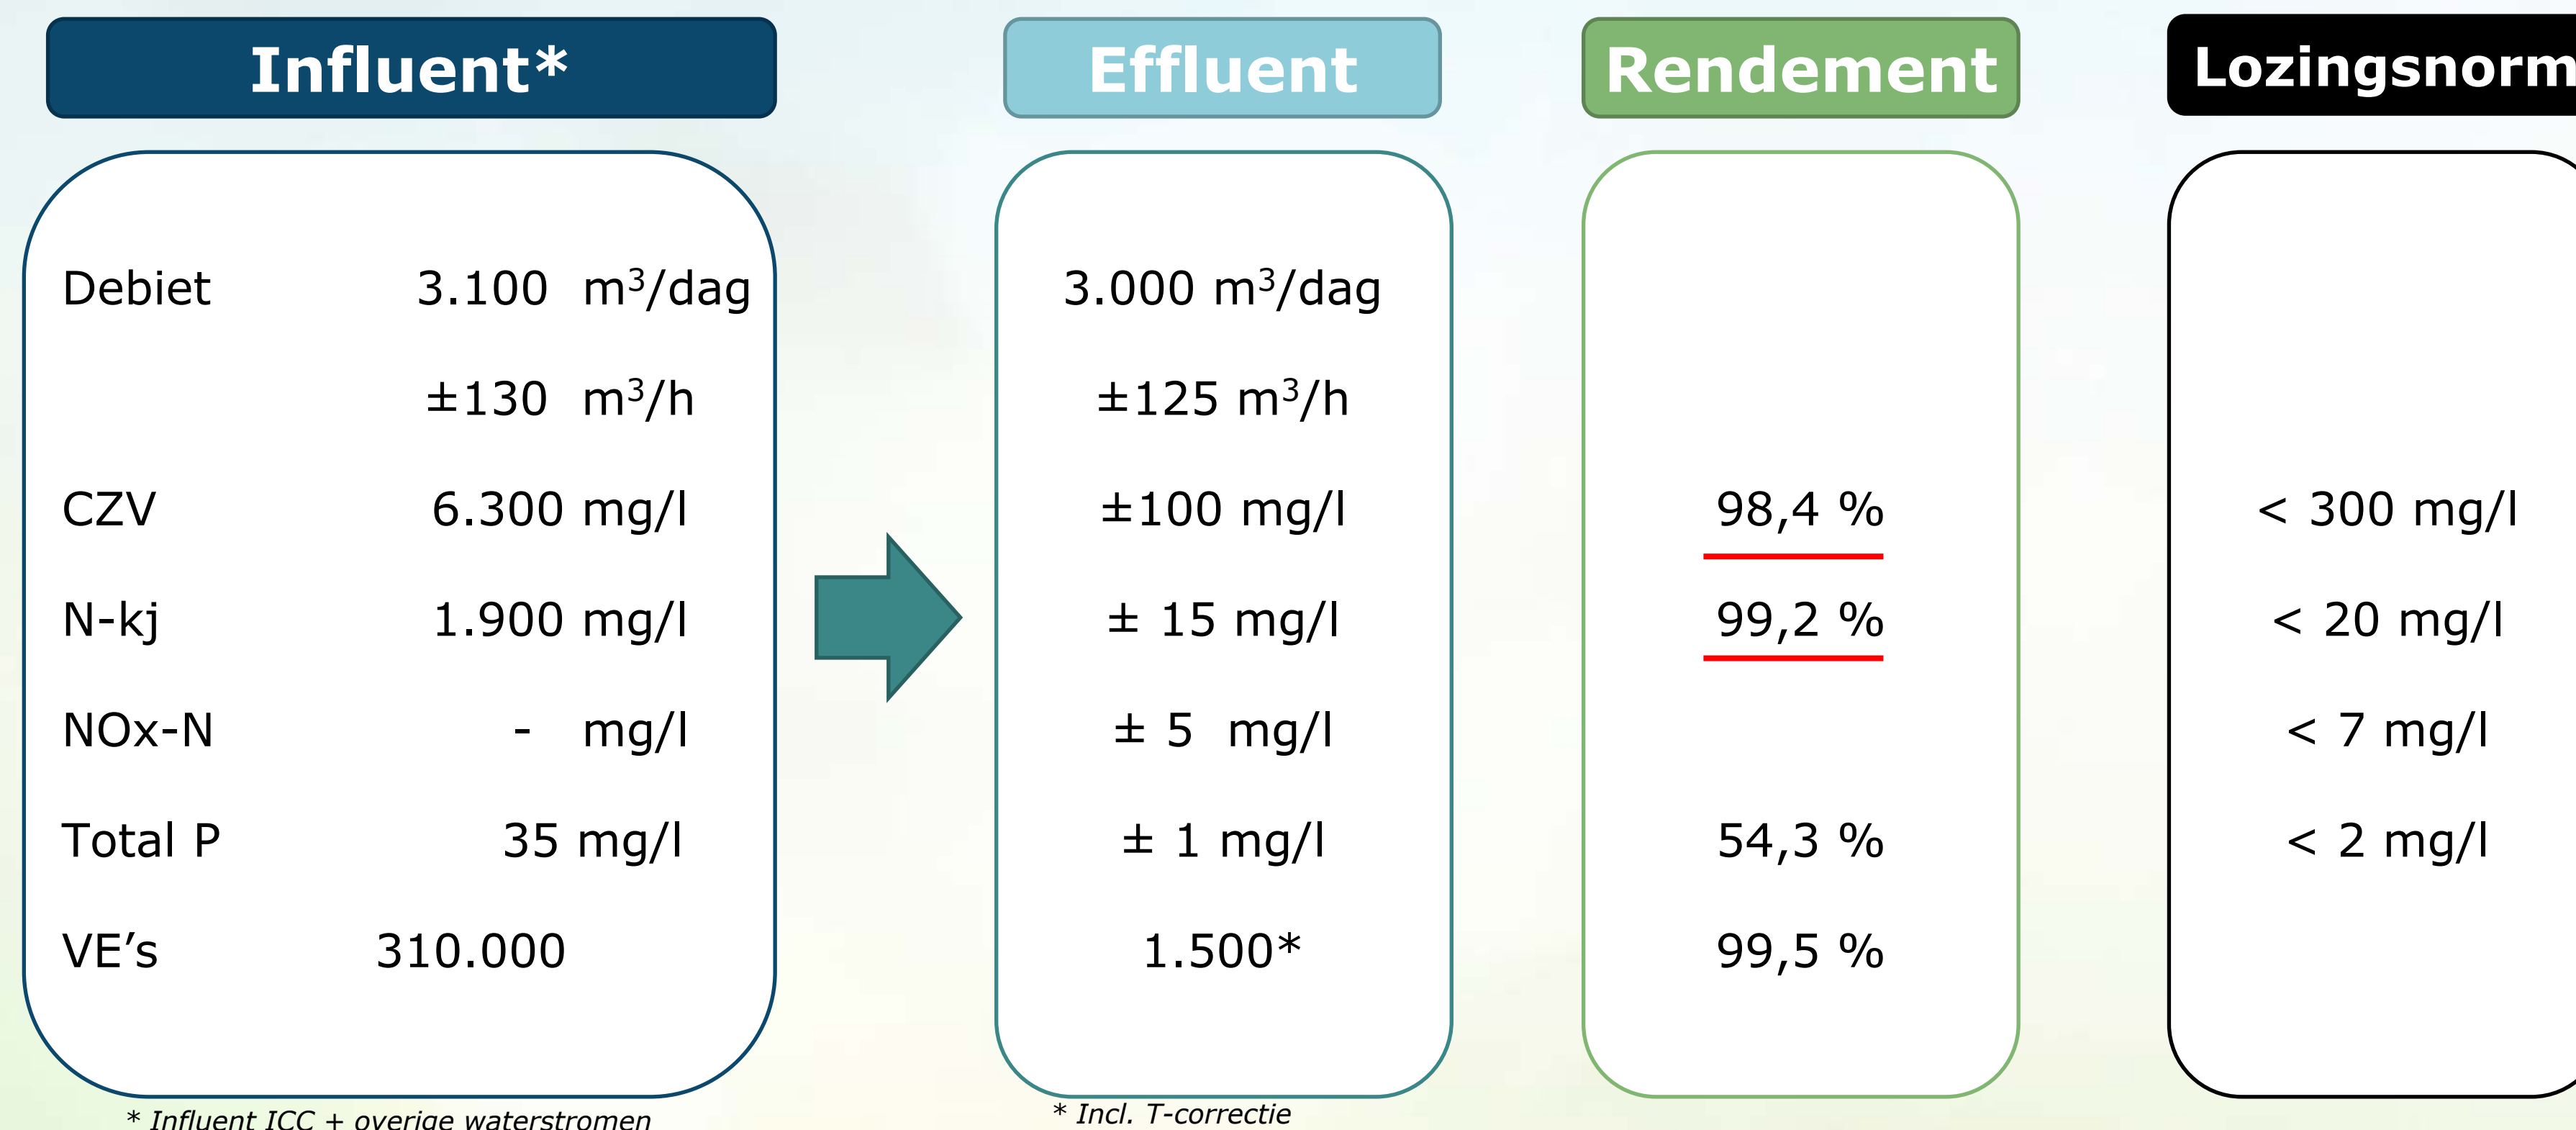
Influent*

Debiet 3.100 m³/dag

±130 m³/h

CZV 6.300 mg/l

N-kj 1.900 mg/l

NOx-N - mg/l

Total P 35 mg/l

VE’s 310.000

* Influent ICC + overige waterstromen

Effluent

3.000 m³/dag

±125 m³/h

±100 mg/l

± 15 mg/l

± 5 mg/l

± 1 mg/l

1.500*

* Incl. T-correctie

Rendement

98,4 %

99,2 %

54,3 %

99,5 %

Lozingsnorm

< 300 mg/l

< 20 mg/l

< 7 mg/l

< 2 mg/l